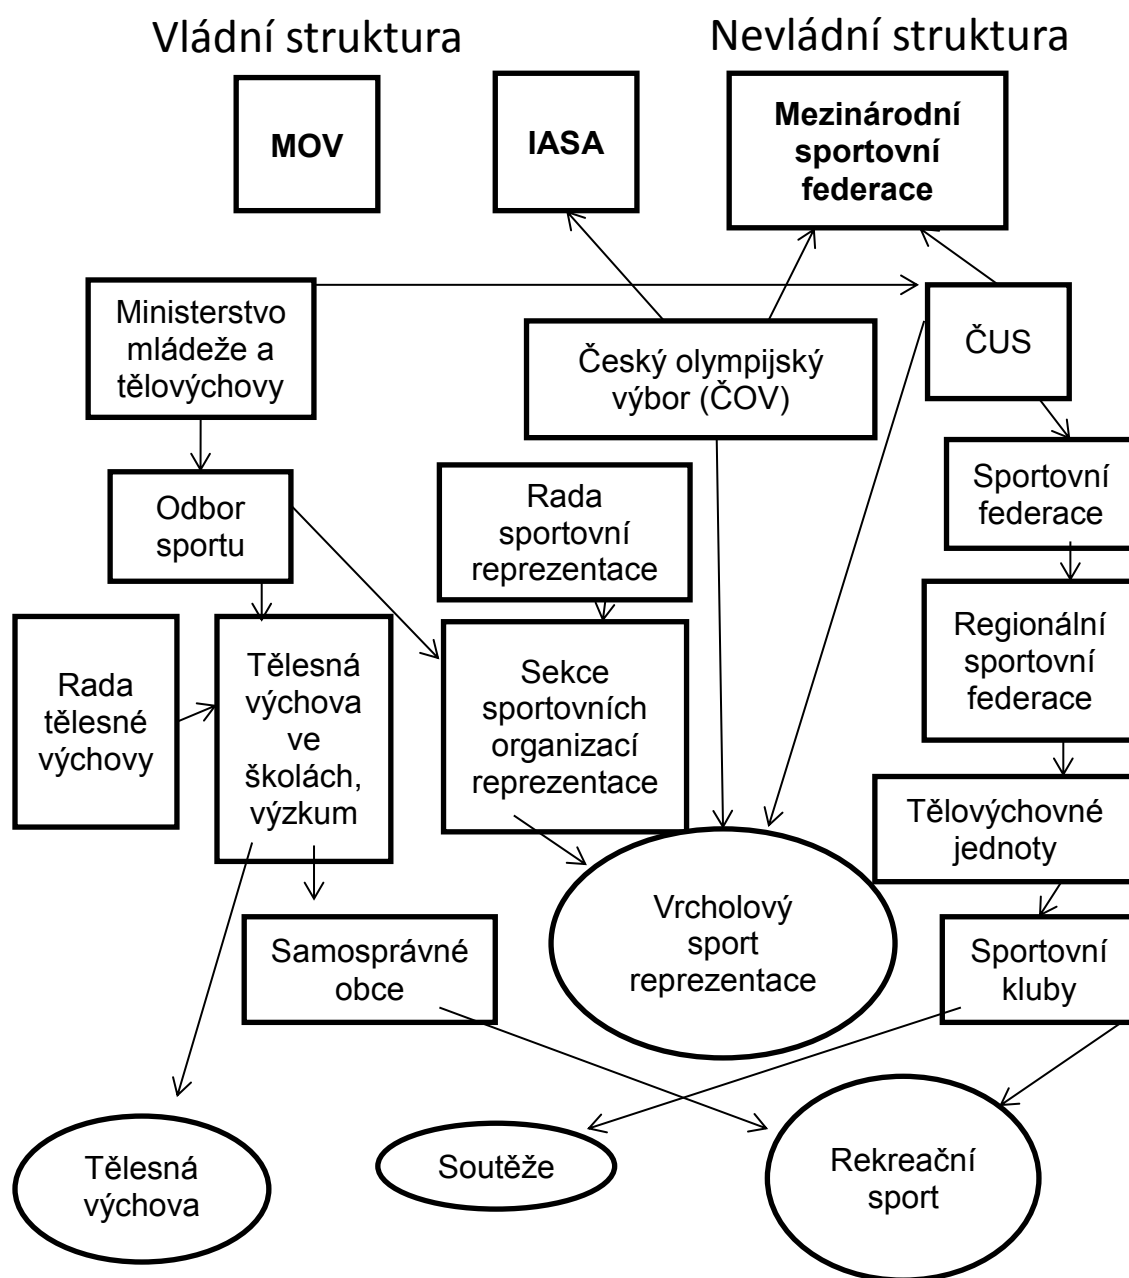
Vládní struktura

Nevládní struktura

MOV

IASA

Mezinárodní sportovní federace

Ministerstvo mládeže a tělovýchovy

Český olympijský výbor (ČOV)

ČUS

Odbor sportu

Rada sportovní reprezentace

Sportovní federace

Regionální sportovní federace

Rada tělesné výchovy

Tělesná výchova ve školách, výzkum

Sekce sportovních organizací reprezentace

Tělovýchovné jednoty

Vrcholový sport reprezentace

Samosprávné obce

Sportovní kluby

Tělesná výchova

Soutěže

Rekreační sport